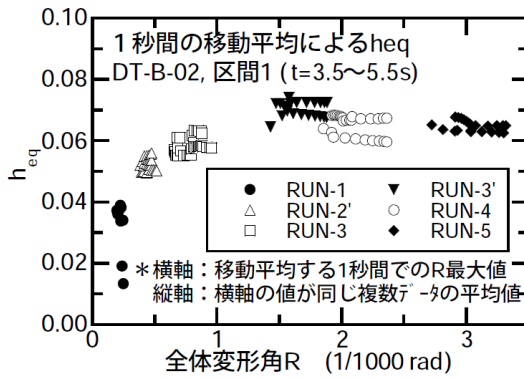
1秒間の移動平均によるheq
DT-B-02, 区間1 (t=3.5～5.5s)

RUN-1
RUN-2'
RUN-3
RUN-3'
RUN-4
RUN-5

＊横軸：移動平均する1秒間でのR最大値
縦軸：横軸の値が同じ複数ﾃﾞｰﾀの平均値

$h_{eq}$
0.10
0.08
0.06
0.04
0.02
0.00
0
1
2
3
全体変形角R　(1/1000 rad)